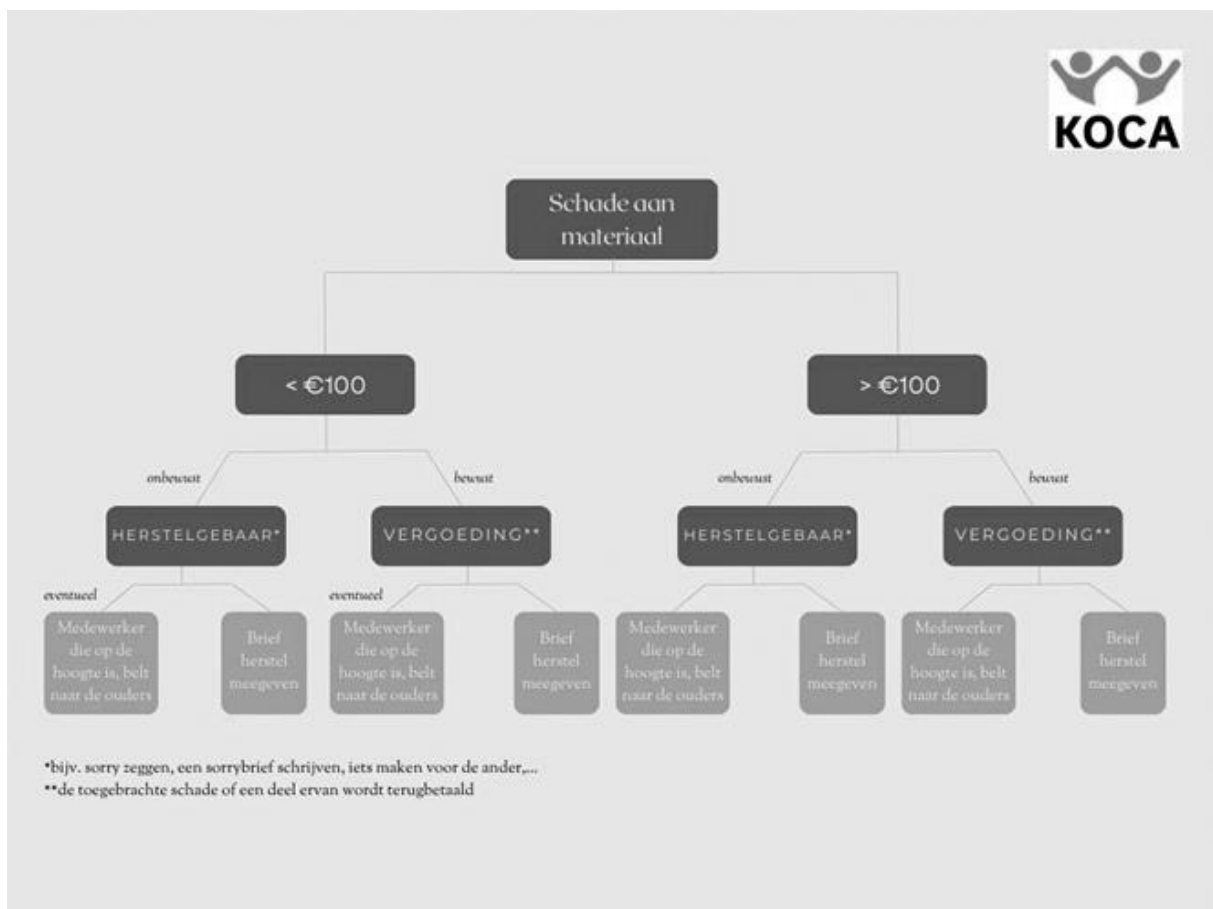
KOCA

Schade aan materiaal

< €100

> €100

onbewust

bewust

HERSTELGEBAAR*

VERGOEDING**

eventueel

Medewerker die op de hoogte is, belt naar de ouders

Brief herstel meegeven

eventueel

Medewerker die op de hoogte is, belt naar de ouders

Brief herstel meegeven

onbewust

bewust

HERSTELGEBAAR*

VERGOEDING**

Medewerker die op de hoogte is, belt naar de ouders

Brief herstel meegeven

Medewerker die op de hoogte is, belt naar de ouders

Brief herstel meegeven

*bijv. sorry zeggen, een sorrybrief schrijven, iets maken voor de ander,...
**de toegebrachte schade of een deel ervan wordt terugbetaald